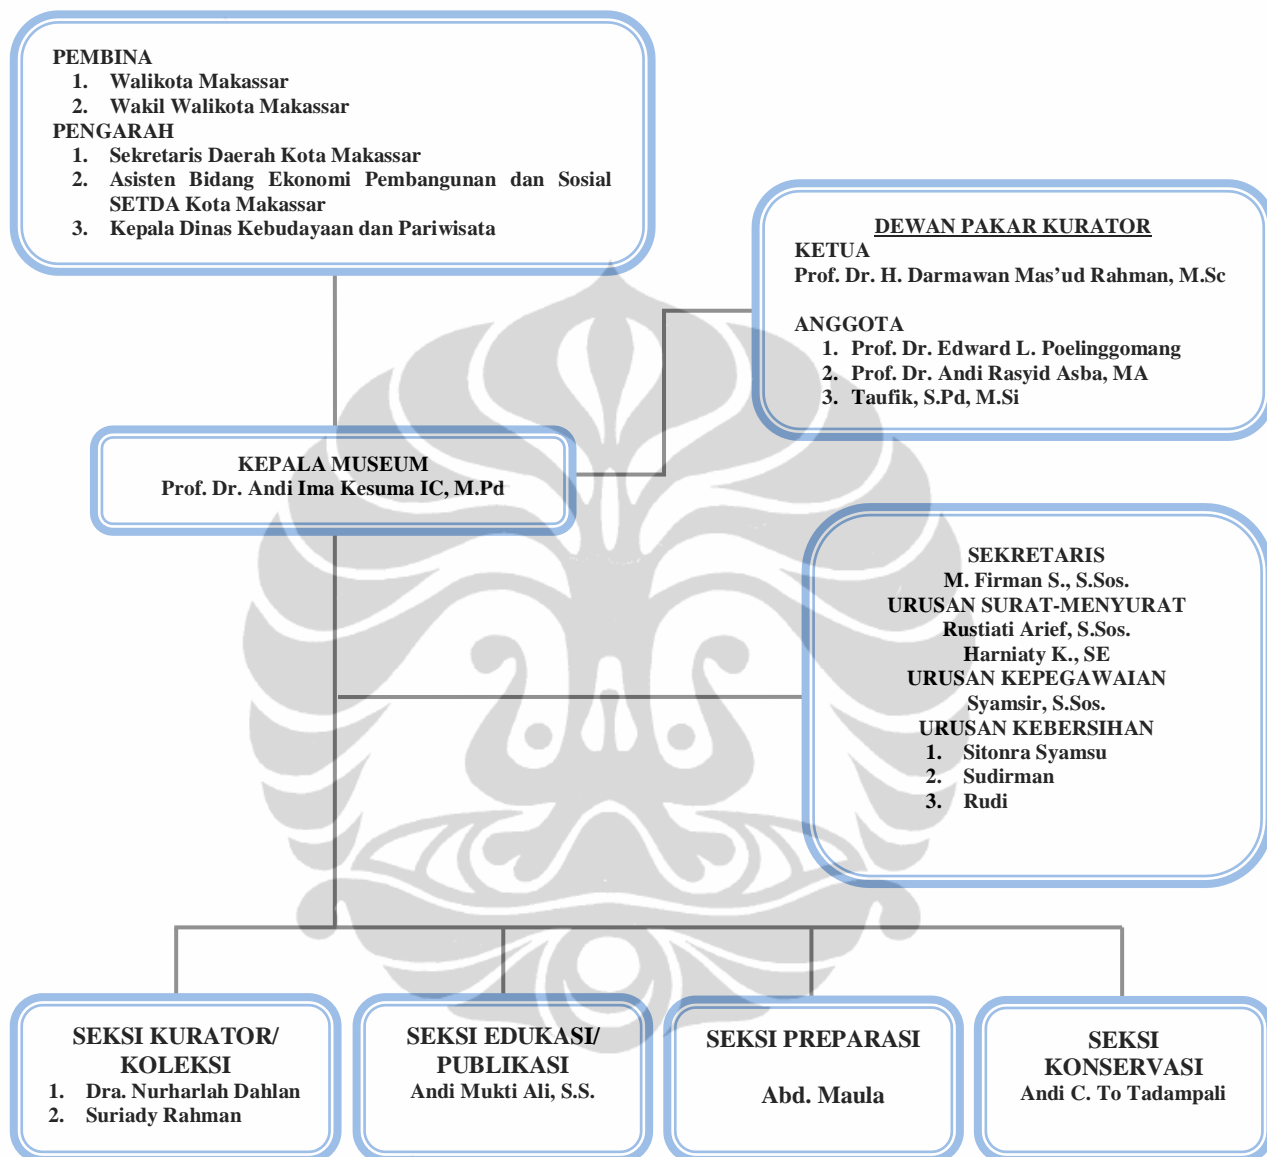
PEMBINA
1. Walikota Makassar
2. Wakil Walikota Makassar
PENGARAH
1. Sekretaris Daerah Kota Makassar
2. Asisten Bidang Ekonomi Pembangunan dan Sosial SETDA Kota Makassar
3. Kepala Dinas Kebudayaan dan Pariwisata

DEWAN PAKAR KURATOR
KETUA
Prof. Dr. H. Darmawan Mas'ud Rahman, M.Sc

ANGGOTA
1. Prof. Dr. Edward L. Poelinggomang
2. Prof. Dr. Andi Rasyid Asba, MA
3. Taufik, S.Pd, M.Si

KEPALA MUSEUM
Prof. Dr. Andi Ima Kesuma IC, M.Pd

SEKRETARIS
M. Firman S., S.Sos.
URUSAN SURAT-MENYURAT
Rustiati Arief, S.Sos.
Harniaty K., SE
URUSAN KEPEGAWAIAN
Syamsir, S.Sos.
URUSAN KEBERSIHAN
1. Sitonra Syamsu
2. Sudirman
3. Rudi

SEKSI KURATOR/ KOLEKSI
1. Dra. Nurharlah Dahlan
2. Suriady Rahman

SEKSI EDUKASI/ PUBLIKASI
Andi Mukti Ali, S.S.

SEKSI PREPARASI
Abd. Maula

SEKSI KONSERVASI
Andi C. To Tadampali